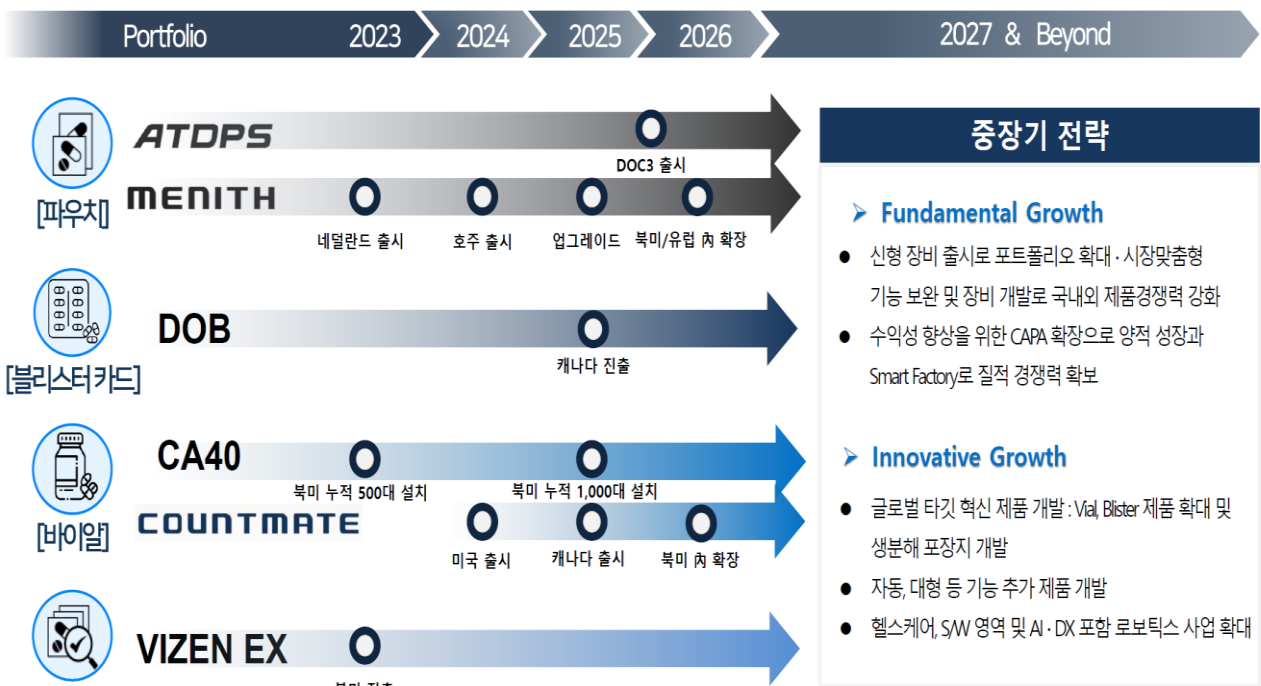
Portfolio 2023 2024 2025 2026 2027 & Beyond

[파우치]

ATDPS

DOC3 출시

MENITH

네덜란드 출시 호주 출시 업그레이드 북미/유럽 內 확장

[블리스터카드]

DOB

캐나다 진출

[바이알]

CA40

북미 누적 500대 설치 북미 누적 1,000대 설치

COUNTMATE

미국 출시 캐나다 출시 북미 內 확장

VIZEN EX

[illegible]

중장기 전략

➤ Fundamental Growth

● 신형 장비 출시로 포트폴리오 확대 · 시장맞춤형 기능 보완 및 장비 개발로 국내외 제품경쟁력 강화

● 수익성 향상을 위한 CAPA 확장으로 양적 성장과 Smart Factory로 질적 경쟁력 확보

➤ Innovative Growth

● 글로벌 타깃 혁신 제품 개발 : Vial, Blister 제품 확대 및 생분해 포장지 개발

● 자동, 대형 등 기능 추가 제품 개발

● 헬스케어, S/W 영역 및 AI · DX 포함 로보틱스 사업 확대